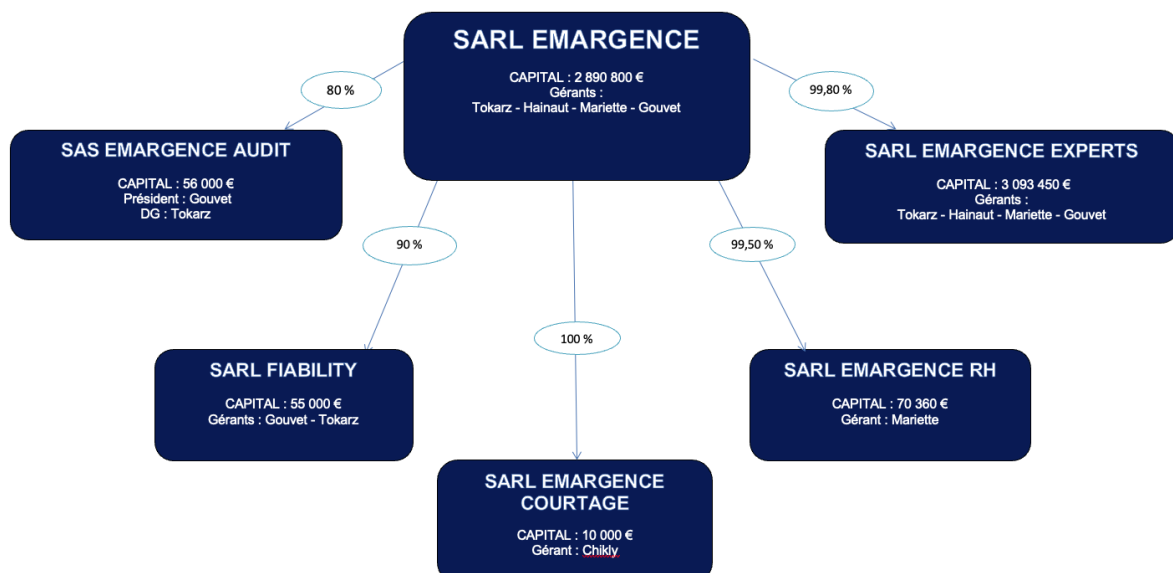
SARL EMARGENCE

CAPITAL : 2 890 800 €
Gérants :
Tokarz - Hainaut - Mariette - Gouvet

80 %

99,80 %

SAS EMARGENCE AUDIT

CAPITAL : 56 000 €
Président : Gouvet
DG : Tokarz

SARL EMARGENCE EXPERTS

CAPITAL : 3 093 450 €
Gérants :
Tokarz - Hainaut - Mariette - Gouvet

90 %

99,50 %

100 %

SARL FIABILITY

CAPITAL : 55 000 €
Gérants : Gouvet - Tokarz

SARL EMARGENCE RH

CAPITAL : 70 360 €
Gérant : Mariette

SARL EMARGENCE COURTAGE

CAPITAL : 10 000 €
Gérant : Chikly